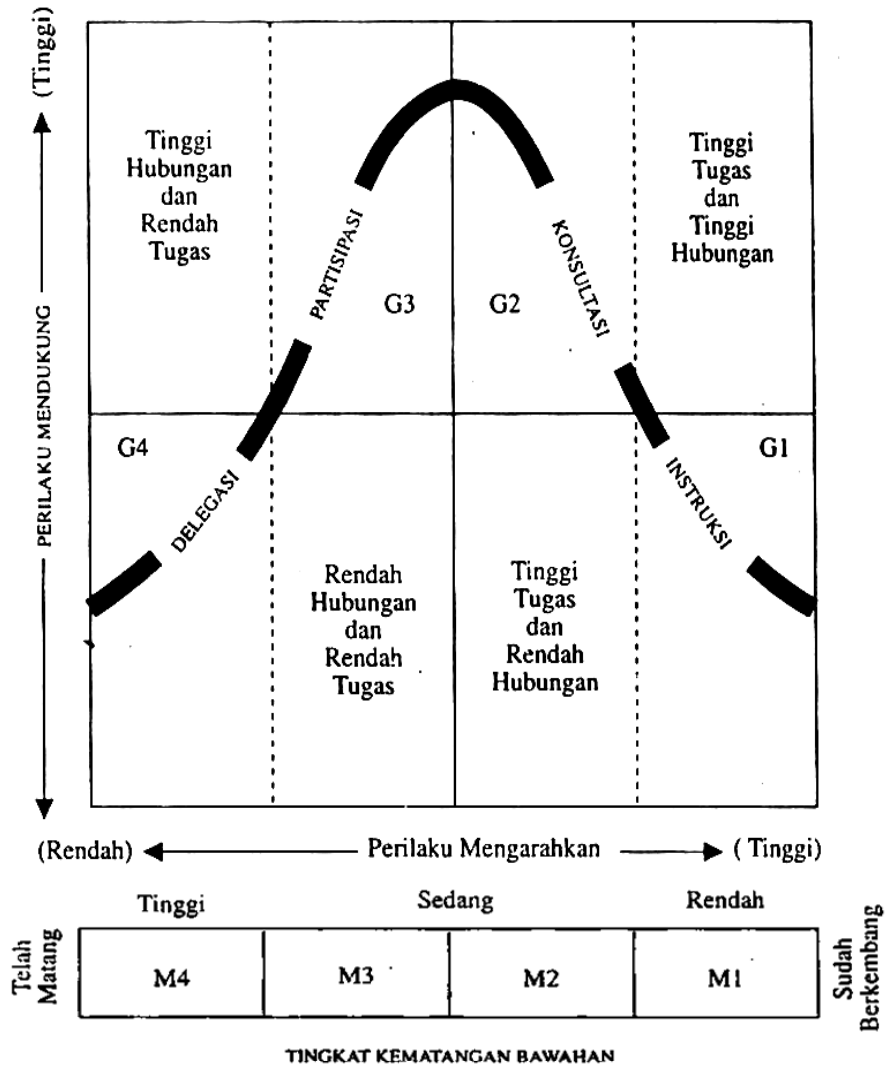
(Tinggi)

PERILAKU MENDUKUNG

Tinggi Hubungan dan Rendah Tugas

PARTISIPASI

G3

G2

KONSULTASI

Tinggi Tugas dan Tinggi Hubungan

G4

DELEGASI

INSTRUKSI

G1

Rendah Hubungan dan Rendah Tugas

Tinggi Tugas dan Rendah Hubungan

(Rendah) Perilaku Mengarahkan (Tinggi)

Tinggi

Sedang

Rendah

Telah Matang

| M4 | M3 | M2 | M1 |
|---|---|---|---|

Sudah Berkembang

TINGKAT KEMATANGAN BAWAHAN